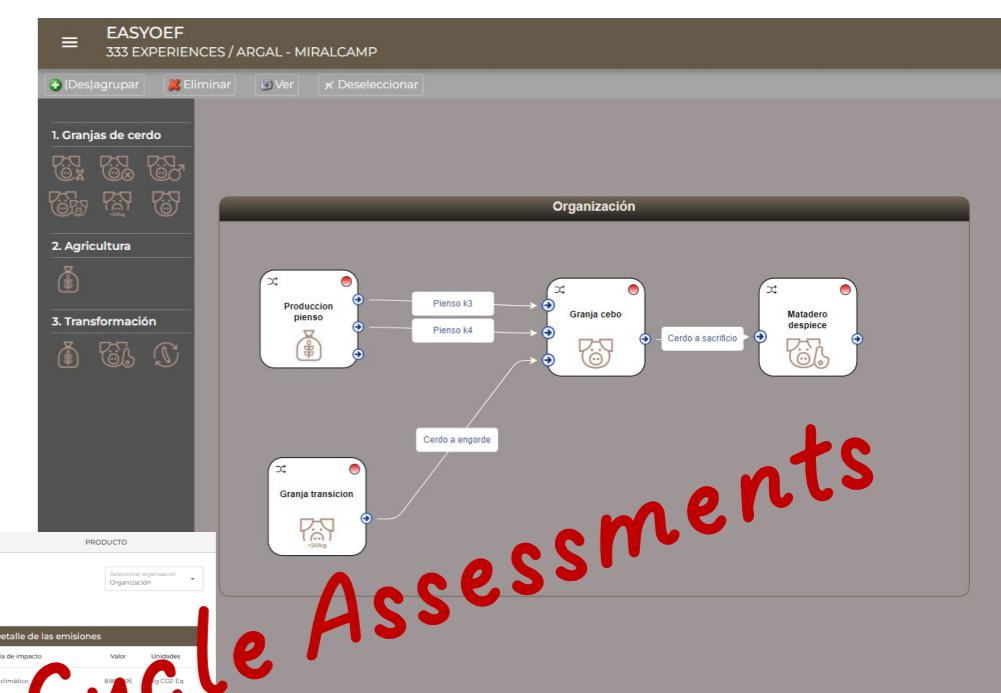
EASYOEF
333 EXPERIENCES / ARGAL - MIRALCAMP

(Des)agrupar
Eliminar
Ver
Deseleccionar

1. Granjas de cerdo
<20kg
2. Agricultura
3. Transformación

Organización

Produccion pienso
Pienso k3
Pienso k4
Granja cebo
Cerdo a sacrificio
Matadero despiece
Cerdo a engorde
Granja transicion
<20kg

PRODUCTO
Seleccionar organización
Organización
etalle de las emisiones
a de impacto
Valor
Unidades
climático
8.8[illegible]95
g CO2-Eq

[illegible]c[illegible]le Assessments